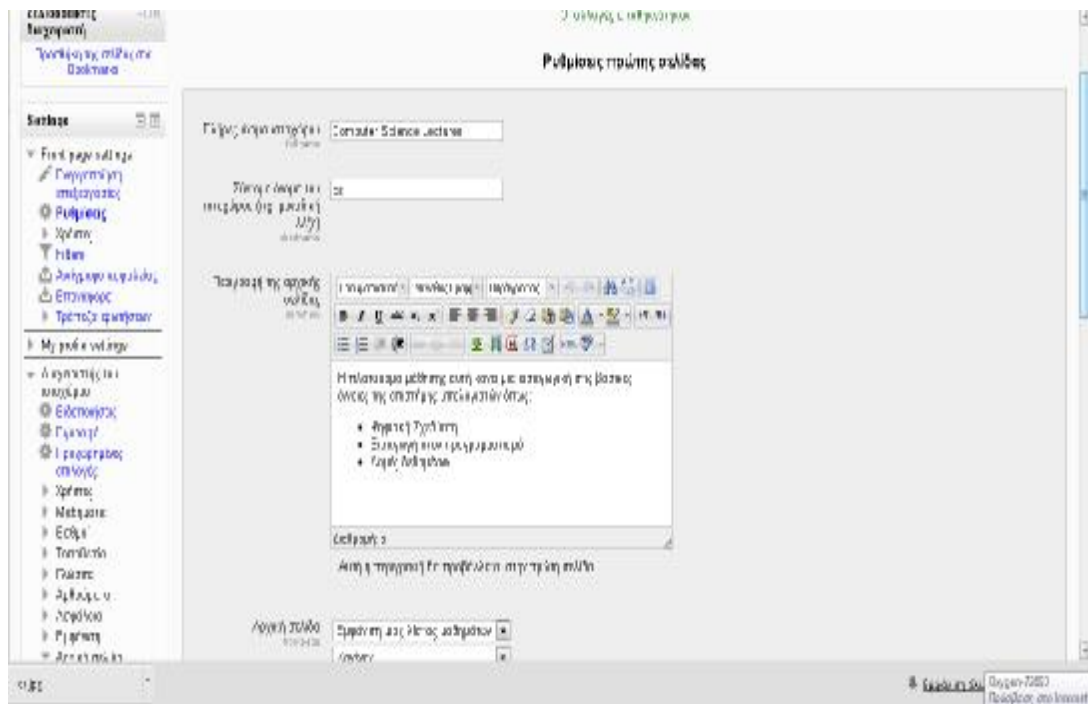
Ρυθμίσεις πρώτης σελίδας

Settings

Front page settings
Επεξεργασία ρυθμίσεων
Ρυθμίσεις
Χρήστες
Filters
Αντίγραφο ασφαλείας
Επαναφορά
Τράπεζα ερωτήσεων
My profile settings

Ομάδες
Ρόλοι
Μαθήματα
Εμφάνιση

Πλήρες όνομα ιστοχώρου: Computer Science Lectures

Σύντομο όνομα του ιστοχώρου (π.χ. μια λέξη): cs

Περιγραφή της αρχικής σελίδας

Η πλατφόρμα μάθησης αυτή είναι με εισαγωγή στις βασικές έννοιες της επιστήμης υπολογιστών όπως:

- Φυσική Σχεδίαση
- Εισαγωγή στον προγραμματισμό
- Δομές Δεδομένων

Διαδρομή: p

Αυτή η περιγραφή θα προβάλλεται στην πρώτη σελίδα

Αρχική σελίδα: Εμφάνιση μιας λίστας μαθημάτων
Κανένα